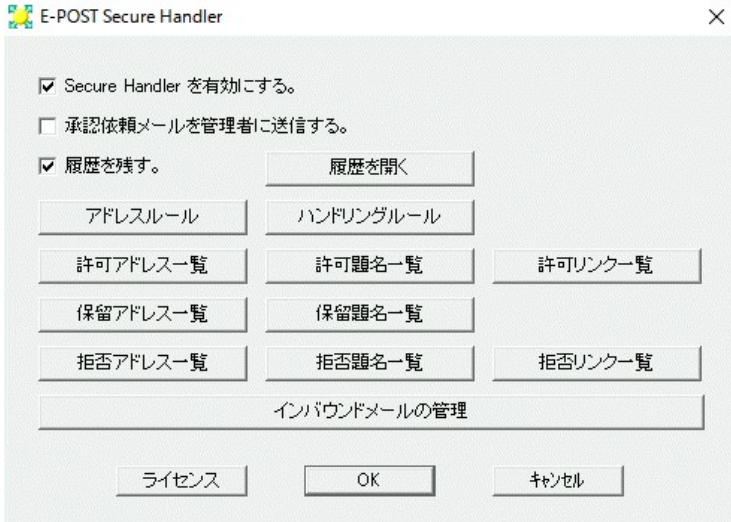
E-POST Secure Handler

×

☑ Secure Handler を有効にする。

☐ 承認依頼メールを管理者に送信する。

☑ 履歴を残す。

履歴を開く

アドレスルール

ハンドリングルール

許可アドレス一覧

許可題名一覧

許可リンク一覧

保留アドレス一覧

保留題名一覧

拒否アドレス一覧

拒否題名一覧

拒否リンク一覧

インバウンドメールの管理

ライセンス

OK

キャンセル